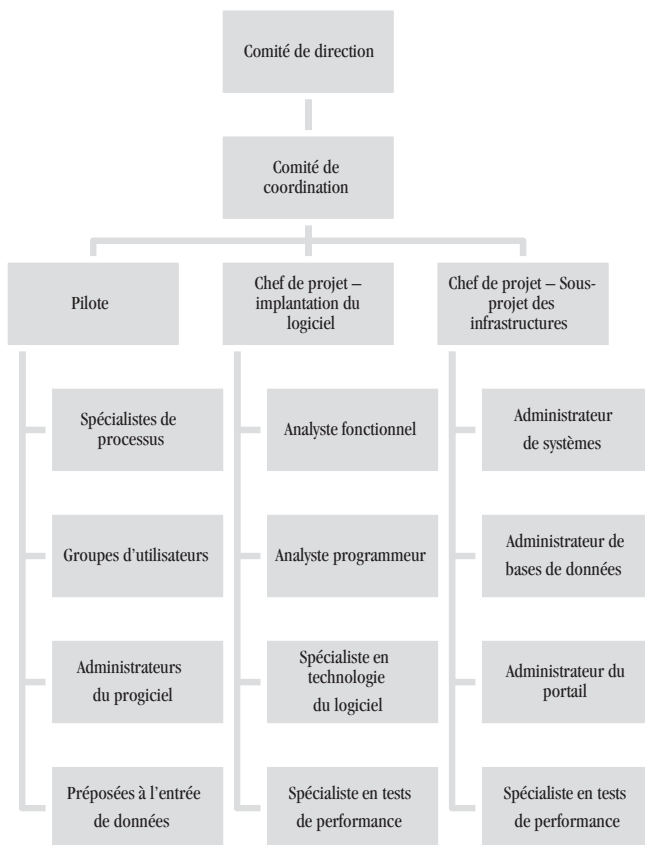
Comité de direction

Comité de coordination

Pilote

Spécialistes de processus

Groupes d'utilisateurs

Administrateurs du progiciel

Préposées à l'entrée de données

Chef de projet – implantation du logiciel

Analyste fonctionnel

Analyste programmeur

Spécialiste en technologie du logiciel

Spécialiste en tests de performance

Chef de projet – Sous-projet des infrastructures

Administrateur de systèmes

Administrateur de bases de données

Administrateur du portail

Spécialiste en tests de performance